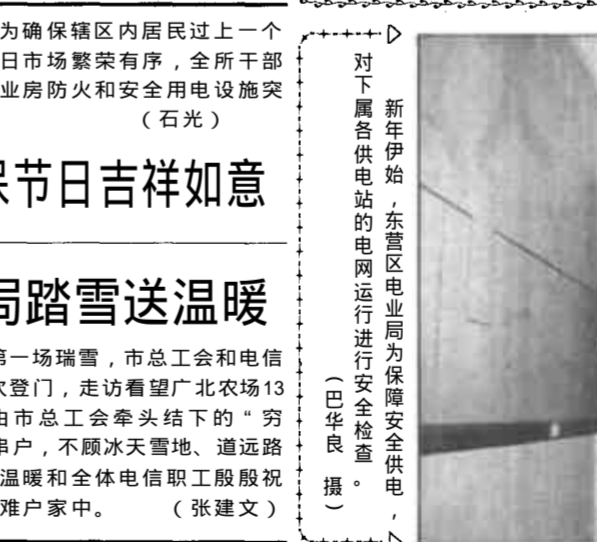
为确保辖区内居民过上一个日市场繁荣有序，全所干部业房防火和安全用电设施突（石光）

保节日吉祥如意

局踏雪送温暖

第一场瑞雪，市总工会和电信款登门，走访看望广北农场13由市总工会牵头结下的“穷帮户，不顾冰天雪地、道远路温暖和全体电信职工殷殷祝难户家中。（张建文）

新年伊始，东营区电业局为保障安全供电，对下属各供电站的电网运行进行安全检查。（巴华良 摄）